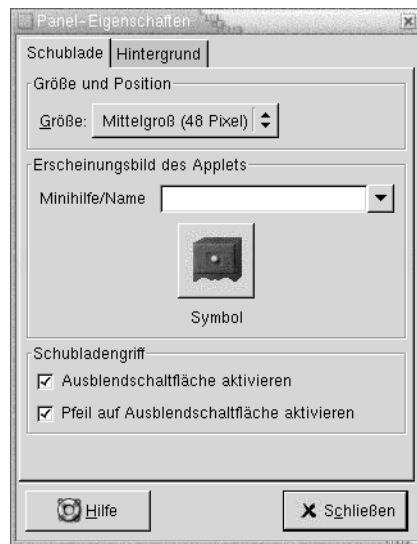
Panel-Eigenschaften

Schublade | Hintergrund

Größe und Position

Größe: Mittelgroß (48 Pixel)

Erscheinungsbild des Applets

Minihilfe/Name

Symbol

Schubladengriff

☑ Ausblendschaltfläche aktivieren

☑ Pfeil auf Ausblendschaltfläche aktivieren

Hilfe

Schließen